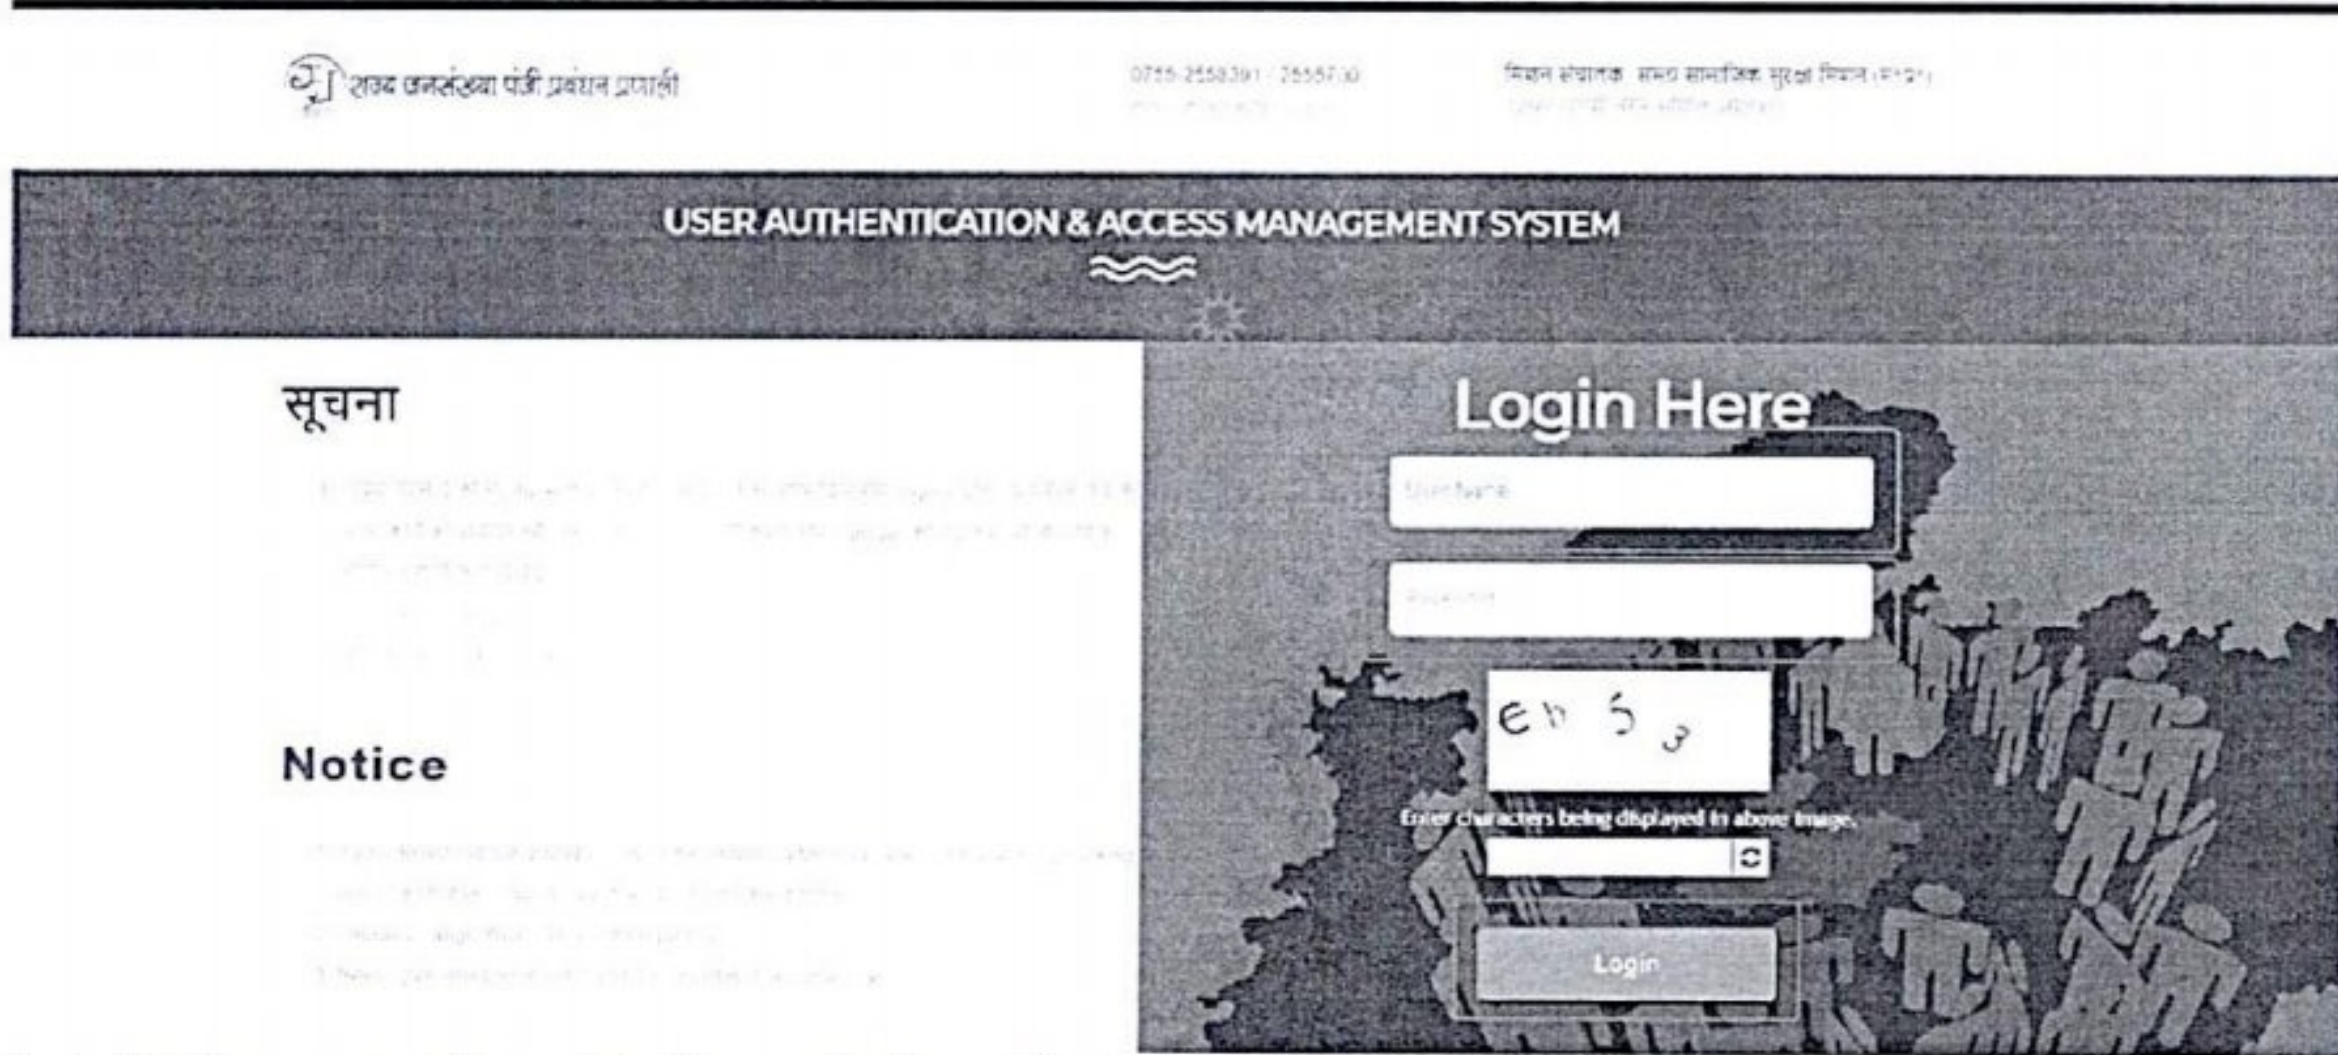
राज्य जनसंख्या पंजी प्रबंधन प्रणाली

0755-2558391 / 2555730

मिशन संचालक समग्र सामाजिक सुरक्षा मिशन (म.प्र.)

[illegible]

USER AUTHENTICATION & ACCESS MANAGEMENT SYSTEM

सूचना

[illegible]

Notice

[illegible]

Login Here

Username

Password

Eb 5 3

Enter characters being displayed in above image.

Login